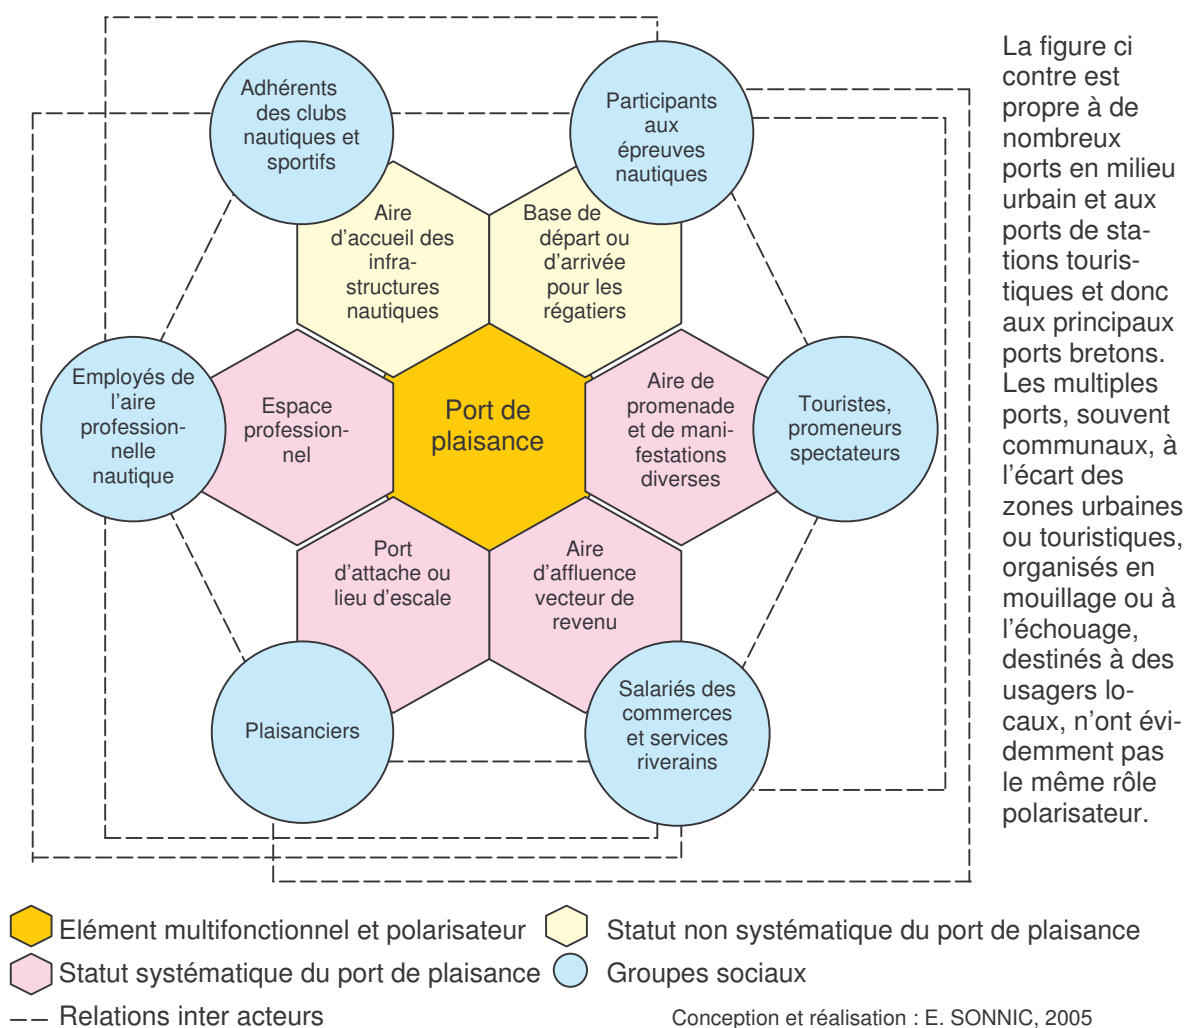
Adhérents des clubs nautiques et sportifs

Participants aux épreuves nautiques

Aire d'accueil des infrastructures nautiques

Base de départ ou d'arrivée pour les régatiers

Employés de l'aire professionnelle nautique

Espace professionnel

Port de plaisance

Aire de promenade et de manifestations diverses

Touristes, promeneurs spectateurs

Port d'attache ou lieu d'escale

Aire d'affluence vecteur de revenu

Plaisanciers

Salariés des commerces et services riverains

La figure ci contre est propre à de nombreux ports en milieu urbain et aux ports de stations touristiques et donc aux principaux ports bretons. Les multiples ports, souvent communaux, à l'écart des zones urbaines ou touristiques, organisés en mouillage ou à l'échouage, destinés à des usagers locaux, n'ont évidemment pas le même rôle polarisateur.

Elément multifonctionnel et polarisateur

Statut non systématique du port de plaisance

Statut systématique du port de plaisance

Groupes sociaux

Relations inter acteurs

Conception et réalisation : E. SONNIC, 2005